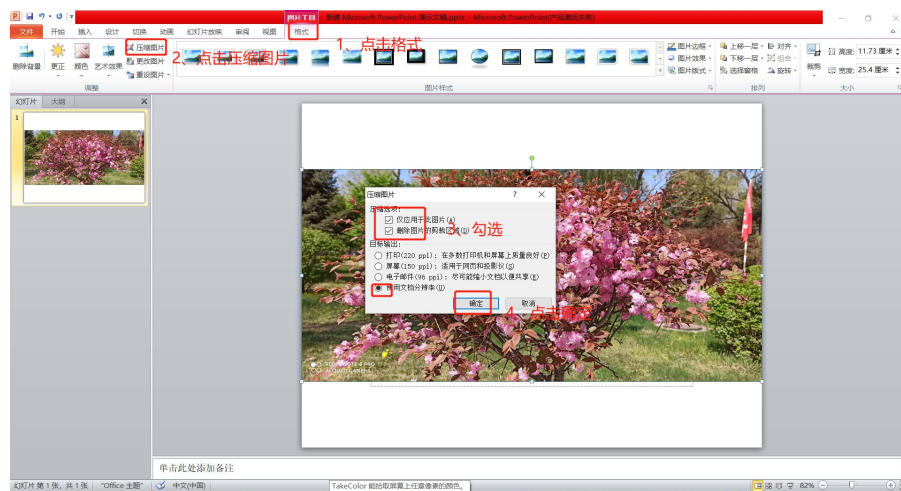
图片工具 新建 Microsoft PowerPoint 演示文稿.pptx - Microsoft PowerPoint(产品激活失败)

文件 开始 插入 设计 切换 动画 幻灯片放映 审阅 视图 格式

1、点击格式

删除背景 更正 颜色 艺术效果 压缩图片 更改图片 重设图片

2、点击压缩图片

调整

图片样式

图片边框 图片效果 图片版式

上移一层 下移一层 选择窗格 对齐 组合 旋转

排列

裁剪 高度: 11.73 厘米 宽度: 25.4 厘米

大小

幻灯片 大纲

1

压缩图片 ? ×

压缩选项:
仅应用于此图片(A)
删除图片的剪裁区域(D)

3、勾选

目标输出:
打印(220 ppi): 在多数打印机和屏幕上质量良好(P)
屏幕(150 ppi): 适用于网页和投影仪(S)
电子邮件(96 ppi): 尽可能缩小文档以便共享(E)
使用文档分辨率(U)

确定 取消

4、点击确定

单击此处添加备注

幻灯片 第 1 张, 共 1 张 "Office 主题" 中文(中国) TakeColor 能拾取屏幕上任意像素的颜色。 82%